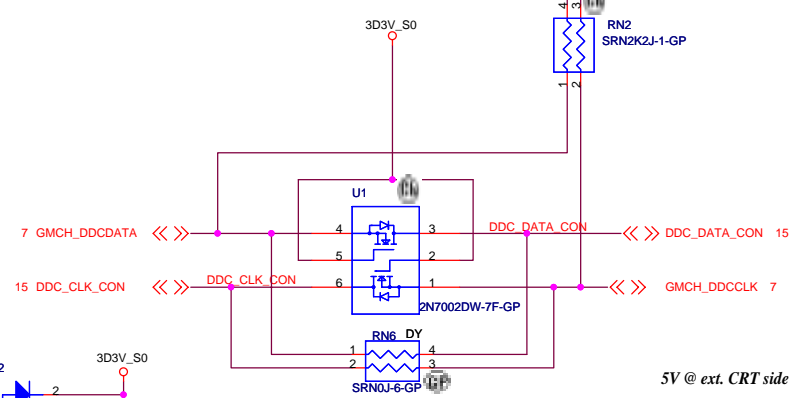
3D3V_S0

4 3

RN2
SRN2K2J-1-GP

1 2

U1

7 GMCH_DDCDATA

4
5
6

3
2
1

DDC_DATA_CON

DDC_DATA_CON 15

15 DDC_CLK_CON

DDC_CLK_CON

GMCH_DDCCLK 7

2N7002DW-7F-GP

RN6 DY

1
2

4
3

SRN0J-6-GP

2

3D3V_S0

2

5V @ ext. CRT side